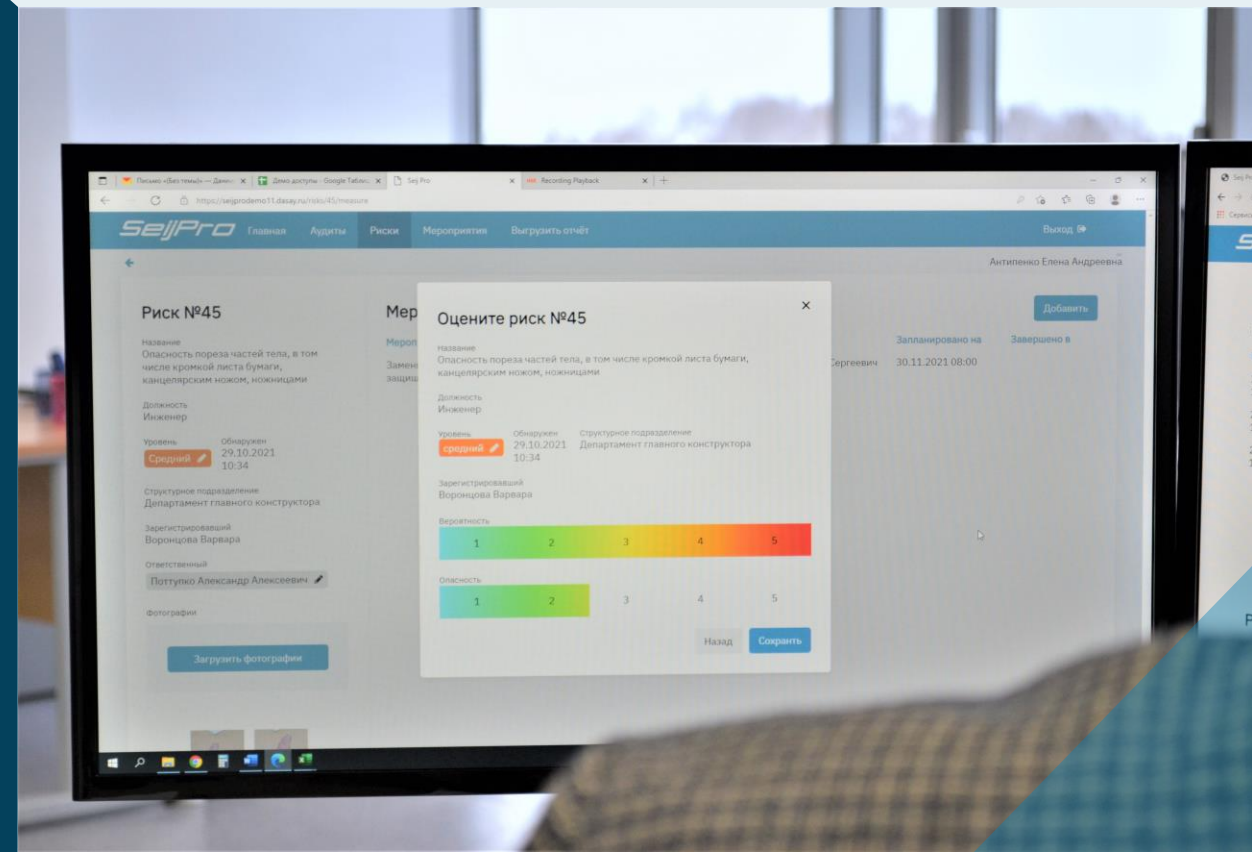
Письмо «Без темы» — Даниил | Демо доступы - Google Таблицы | Sej Pro | Recording Playback

https://sejprodemo11.dasay.ru/risks/45/measure

SejPro Главная Аудиты Риски Мероприятия Выгрузить отчёт Выход

Антипенко Елена Андреевна

Риск №45

Название
Опасность пореза частей тела, в том числе кромкой листа бумаги, канцелярским ножом, ножницами

Должность
Инженер

Уровень
Средний

Обнаружен
29.10.2021
10:34

Структурное подразделение
Департамент главного конструктора

Зарегистрировавший
Воронцова Варвара

Ответственный
Поттупко Александр Алексеевич

Фотографии

Загрузить фотографии

Мер

Мероп

Замен
защи

Сергеевич

Запланировано на
30.11.2021 08:00

Завершено в

Добавить

Оцените риск №45

Название
Опасность пореза частей тела, в том числе кромкой листа бумаги, канцелярским ножом, ножницами

Должность
Инженер

Уровень
средний

Обнаружен
29.10.2021
10:34

Структурное подразделение
Департамент главного конструктора

Зарегистрировавший
Воронцова Варвара

Вероятность
1 2 3 4 5

Опасность
1 2 3 4 5

Назад Сохранить